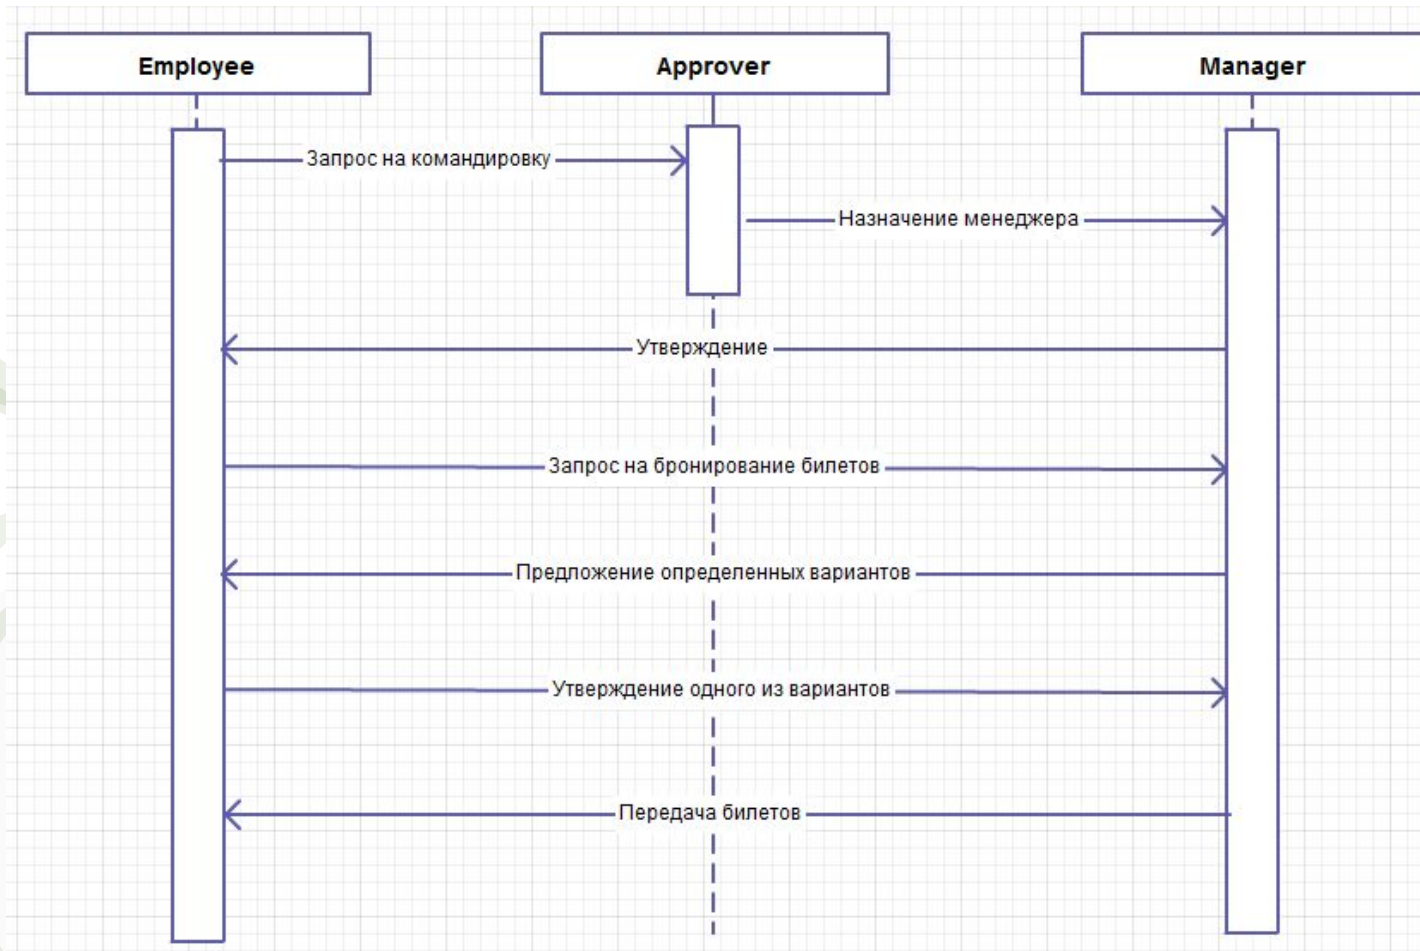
Employee

Approver

Manager

Запрос на командировку

Назначение менеджера

Утверждение

Запрос на бронирование билетов

Предложение определенных вариантов

Утверждение одного из вариантов

Передача билетов